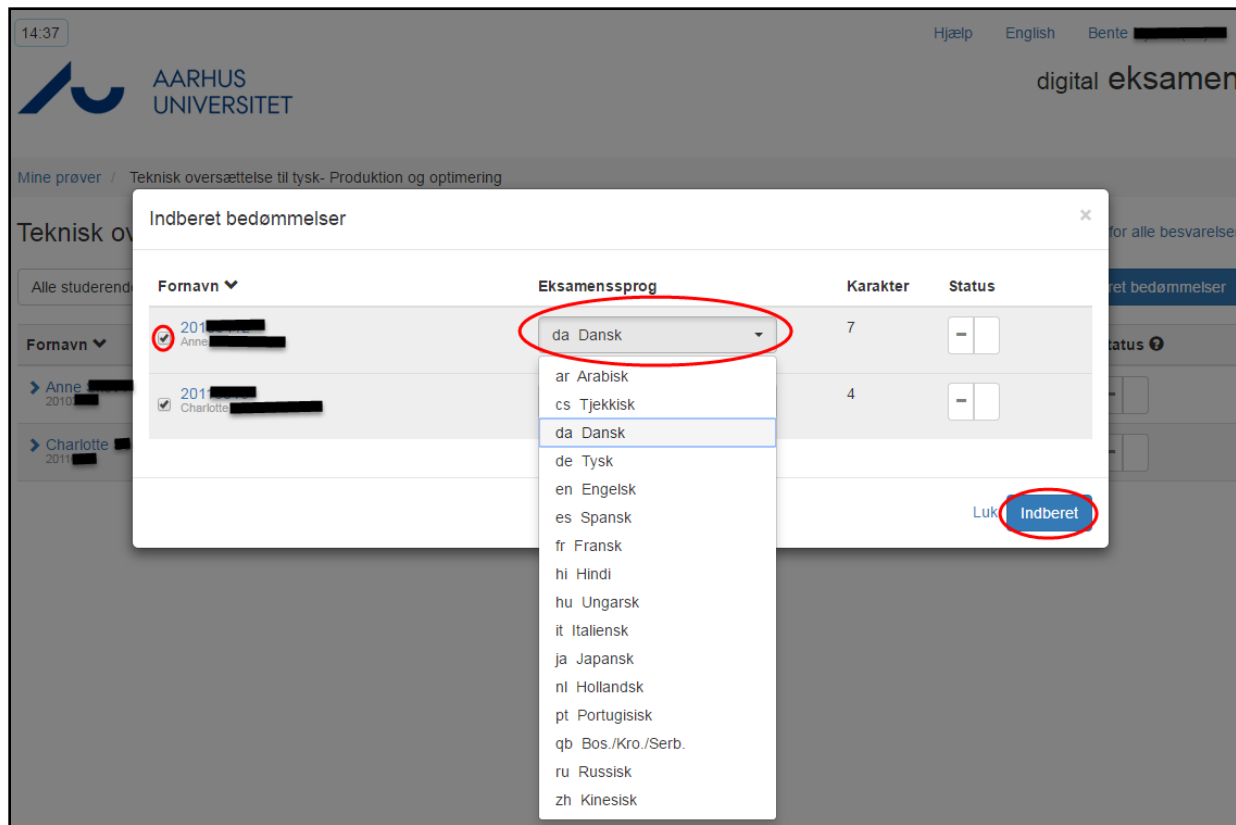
14:37

Hjælp English Bente

AARHUS UNIVERSITET

digital eksamen

Mine prøver / Teknisk oversættelse til tysk- Produktion og optimering

Teknisk ov

for alle besvarelse

Alle studerende

ret bedømmelser

Fornavn

tatus

Anne
2010

Charlotte
2011

Indberet bedømmelser

×

| Fornavn | Eksamenssprog | Karakter | Status |
|---|---|---|---|
| 201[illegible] Anne | da Dansk | 7 | – |
| 201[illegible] Charlotte | | 4 | – |

ar Arabisk
cs Tjekkisk
da Dansk
de Tysk
en Engelsk
es Spansk
fr Fransk
hi Hindi
hu Ungarsk
it Italiensk
ja Japansk
nl Hollandsk
pt Portugisisk
qb Bos./Kro./Serb.
ru Russisk
zh Kinesisk

Luk Indberet